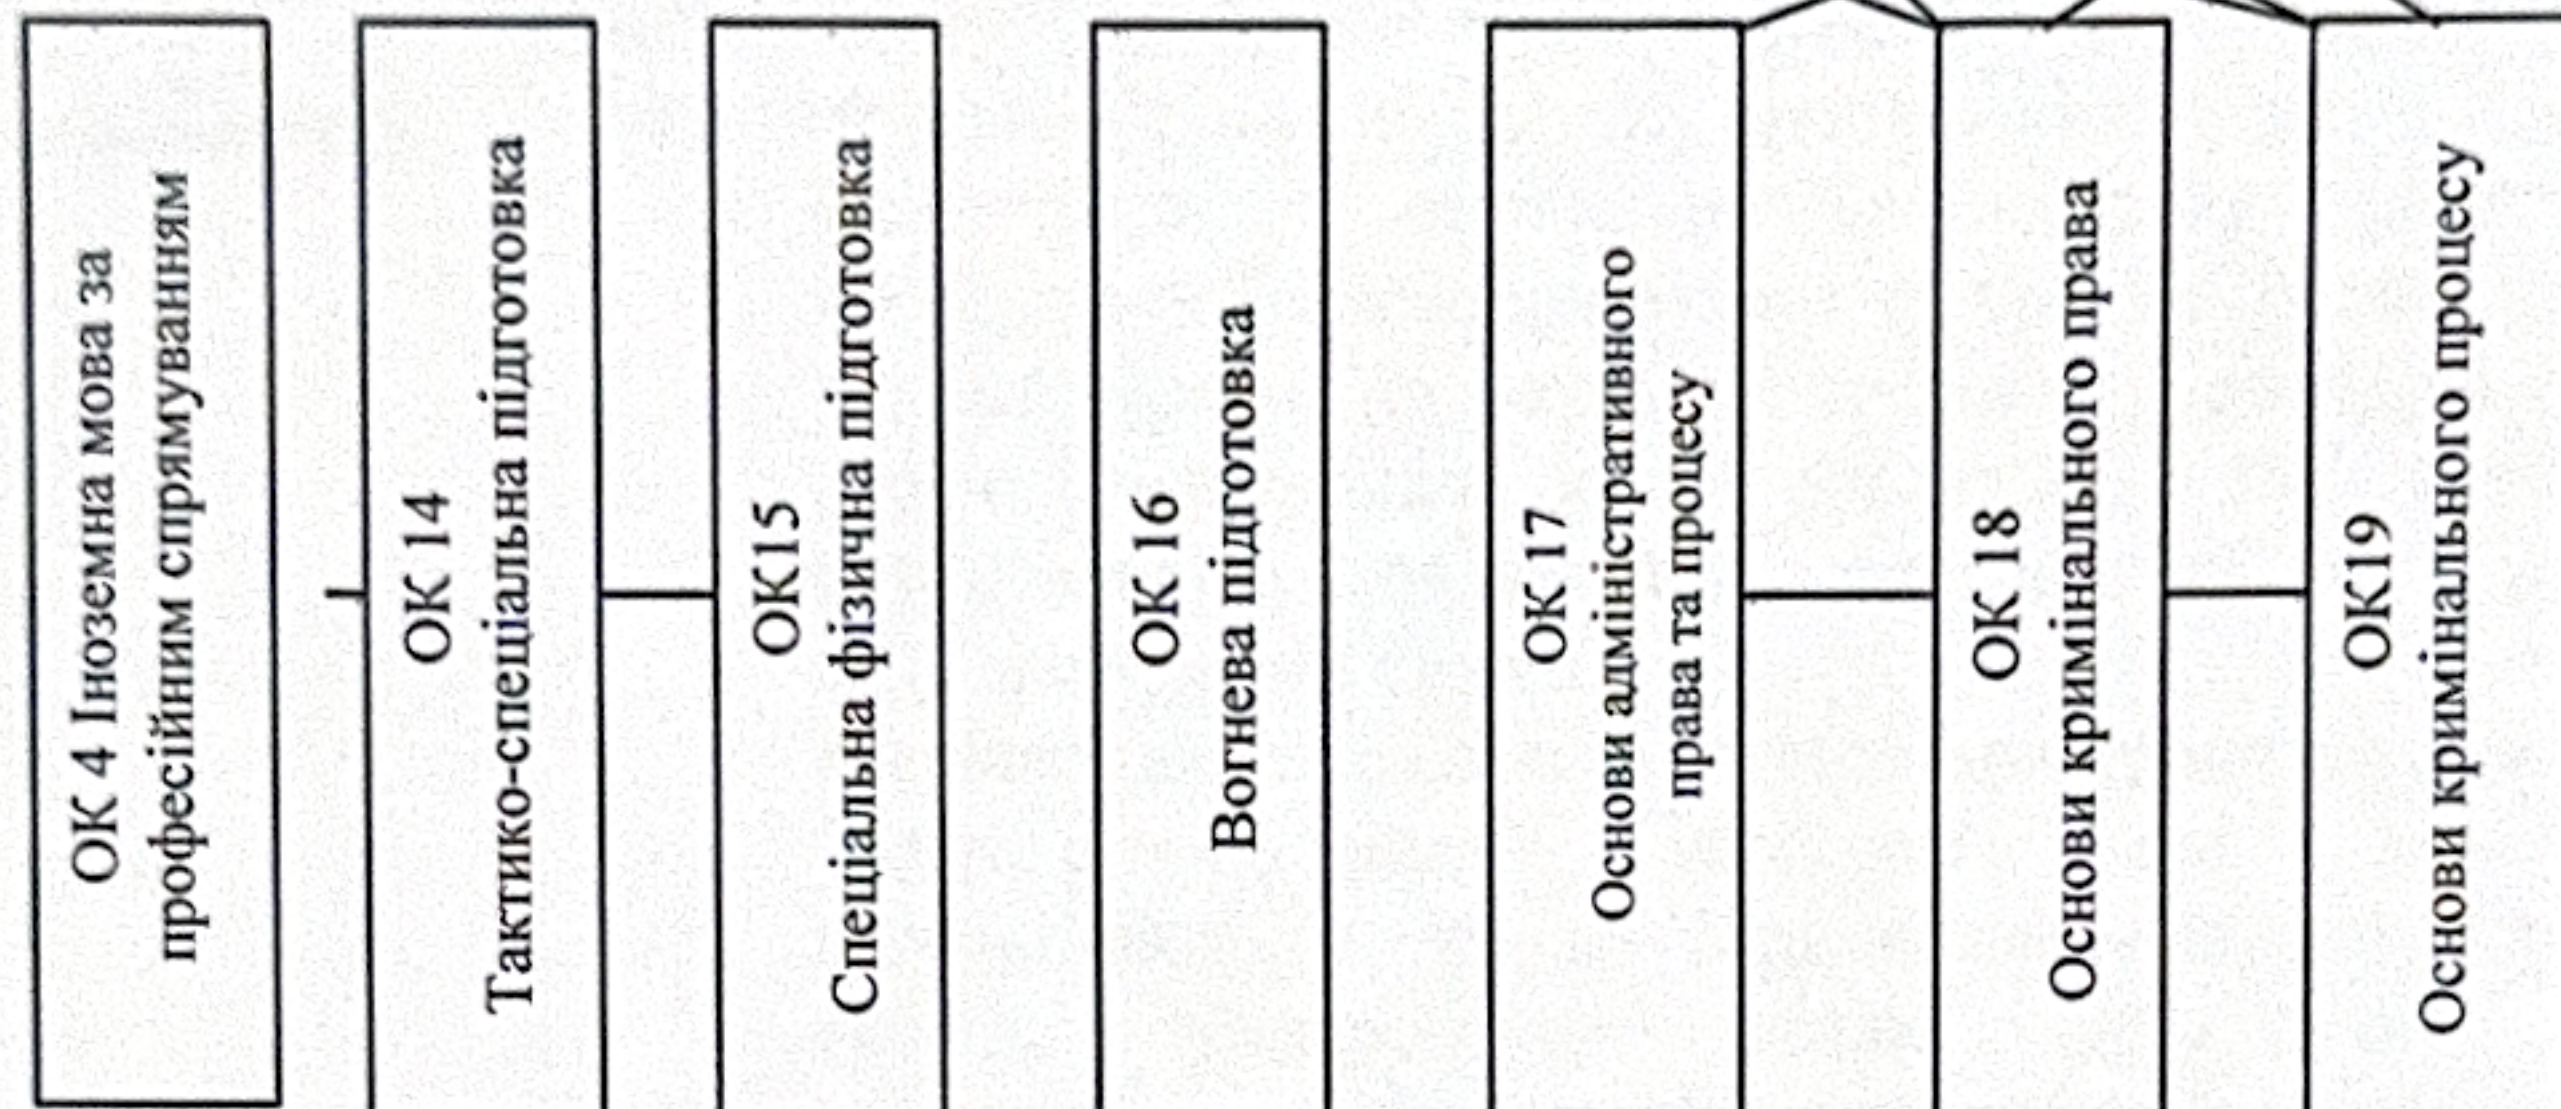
ОК 4 Іноземна мова за професійним спрямуванням

ОК 14
Тактико-спеціальна підготовка

ОК15
Спеціальна фізична підготовка

ОК 16
Вогнева підготовка

ОК 17
Основи адміністративного права та процесу

ОК 18
Основи кримінального права

ОК19
Основи кримінального процесу